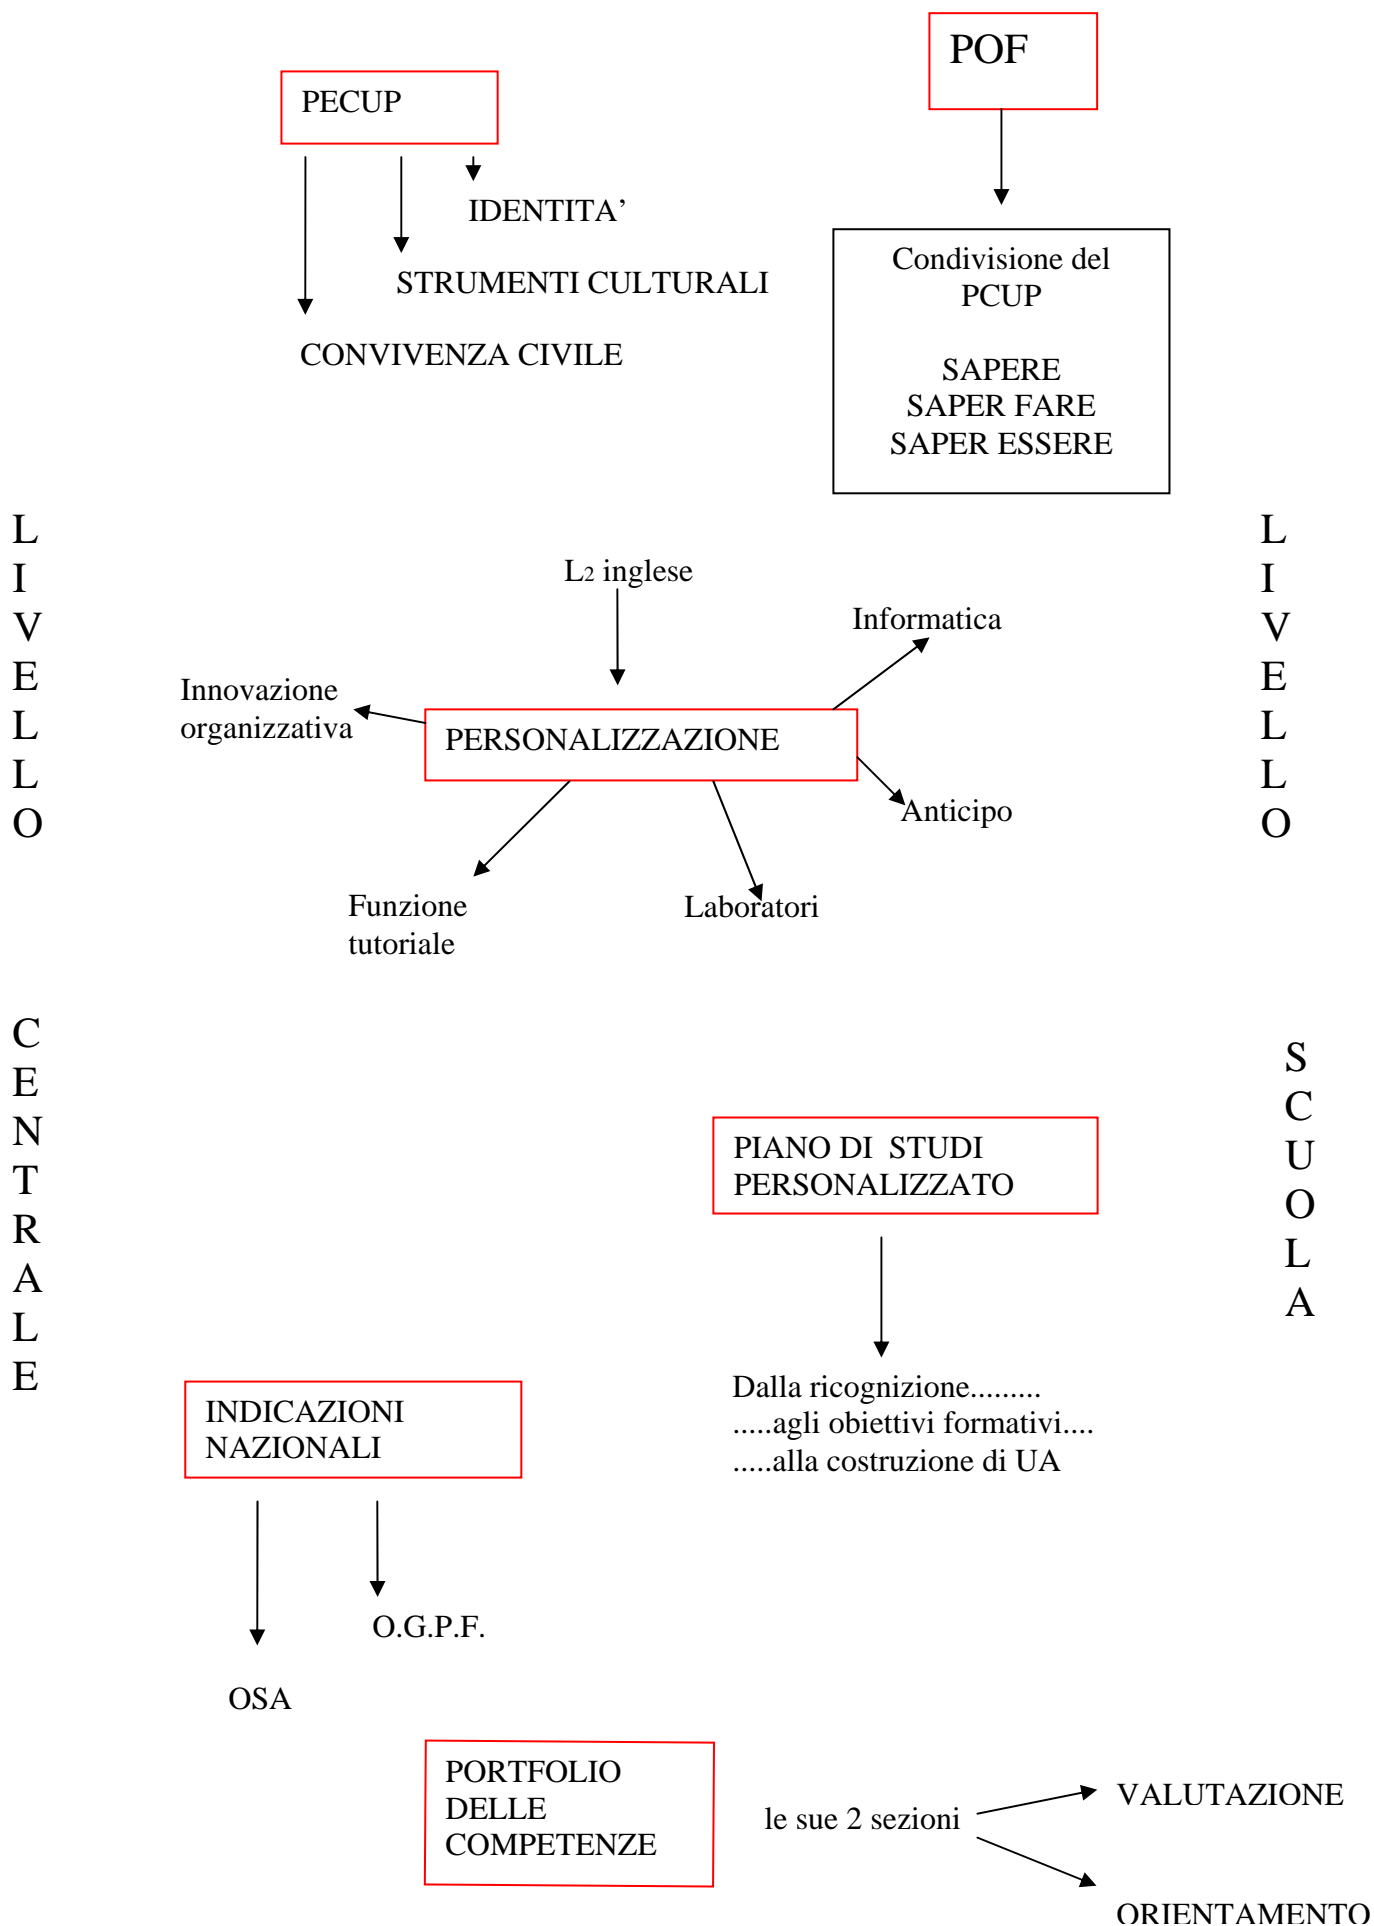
PECUP

IDENTITA'

STRUMENTI CULTURALI

CONVIVENZA CIVILE

POF

Condivisione del PCUP

SAPERE
SAPER FARE
SAPER ESSERE

L
I
V
E
L
L
O

C
E
N
T
R
A
L
E

L
I
V
E
L
L
O

S
C
U
O
L
A

L$_2$ inglese

Informatica

Innovazione organizzativa

PERSONALIZZAZIONE

Anticipo

Funzione tutoriale

Laboratori

PIANO DI STUDI PERSONALIZZATO

Dalla ricognizione.........
.....agli obiettivi formativi....
.....alla costruzione di UA

INDICAZIONI NAZIONALI

O.G.P.F.

OSA

PORTFOLIO DELLE COMPETENZE

le sue 2 sezioni

VALUTAZIONE

ORIENTAMENTO